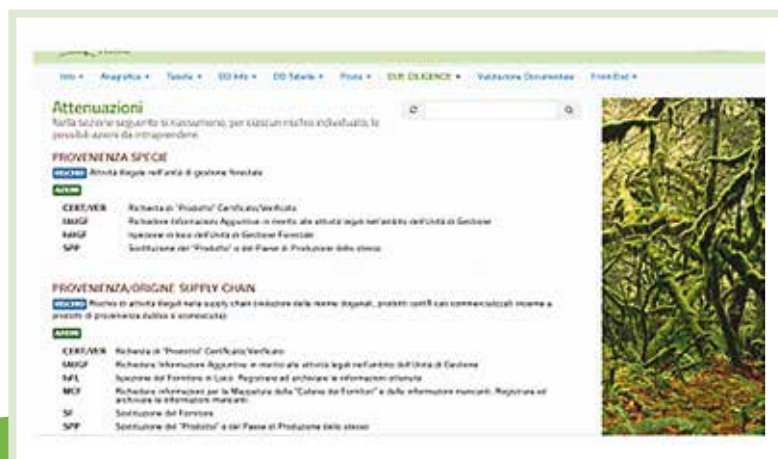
Info ▾ Anagrafica ▾ Tabelle ▾ DD Info ▾ DD Tabelle ▾ Posta ▾ DUE DILIGENCE ▾ Valutazione Documentale FrontEnd ▾

Attenuazioni
Nella sezione seguente si riassumono, per ciascun rischio individuato, le possibili azioni da intraprendere.

PROVENIENZA SPECIE
RISCHIO Attività illegale nell'unità di gestione forestale
AZIONI
CERT/VER Richiesta di "Prodotto" Certificato/Verificato
SMIGF Richiedere Informazioni Aggiuntive in merito alle attività legali nell'ambito dell'Unità di Gestione
ISMGF Ispezione in loco dell'Unità di Gestione Forestale
SPP Sostituzione del "Prodotto" o del Paese di Produzione dello stesso

PROVENIENZA/ORIGINE SUPPLY CHAIN
RISCHIO Rischio di attività illegali nella supply chain (violazione delle norme doganali, prodotti certificati commercializzati insieme a prodotti di provenienza dubbia o sconosciuta)
AZIONI
CERT/VER Richiesta di "Prodotto" Certificato/Verificato
SMGF Richiedere Informazioni Aggiuntive in merito alle attività legali nell'ambito dell'Unità di Gestione
ISFL Ispezione del Fornitore in Loco. Registrare ed archiviare le informazioni ottenute
MCF Richiedere informazioni per la Mappatura della "Catena dei Fornitori" e delle informazioni mancanti. Registrare ed archiviare le informazioni mancanti.
SF Sostituzione del Fornitore
SPP Sostituzione del "Prodotto" o del Paese di Produzione dello stesso